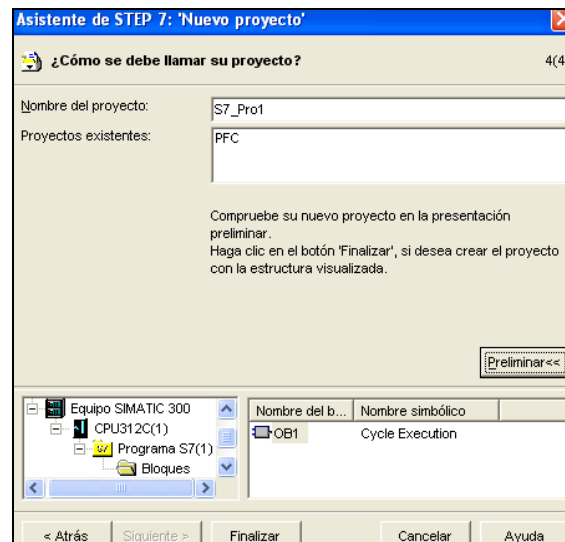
Asistente de STEP 7: 'Nuevo proyecto'

¿Cómo se debe llamar su proyecto?

4(4

Nombre del proyecto: S7_Pro1

Proyectos existentes: PFC

Compruebe su nuevo proyecto en la presentación preliminar.
Haga clic en el botón 'Finalizar', si desea crear el proyecto con la estructura visualizada.

Preliminar<<

Equipo SIMATIC 300
CPU312C(1)
S7 Programa S7(1)
Bloques

| Nombre del b... | Nombre simbólico |
|---|---|
| OB1 | Cycle Execution |

< Atrás | Siguiente > | Finalizar | Cancelar | Ayuda